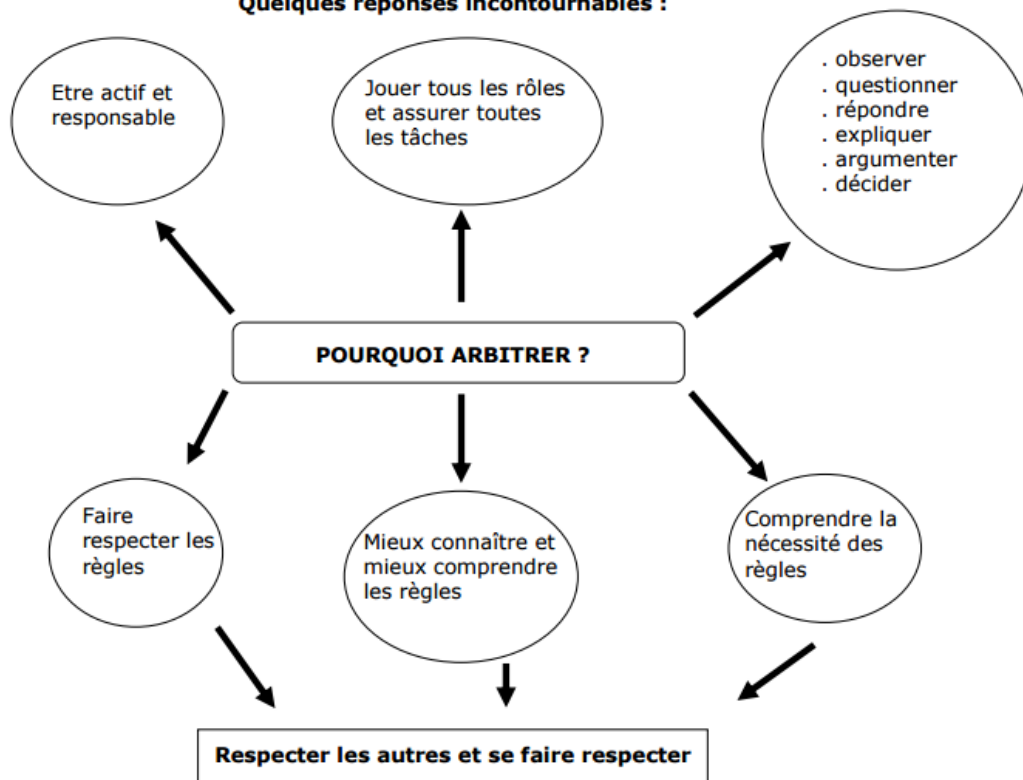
Quelques réponses incontournables :

Etre actif et responsable

Jouer tous les rôles et assurer toutes les tâches

. observer
. questionner
. répondre
. expliquer
. argumenter
. décider

POURQUOI ARBITRER ?

Faire respecter les règles

Mieux connaître et mieux comprendre les règles

Comprendre la nécessité des règles

Respecter les autres et se faire respecter